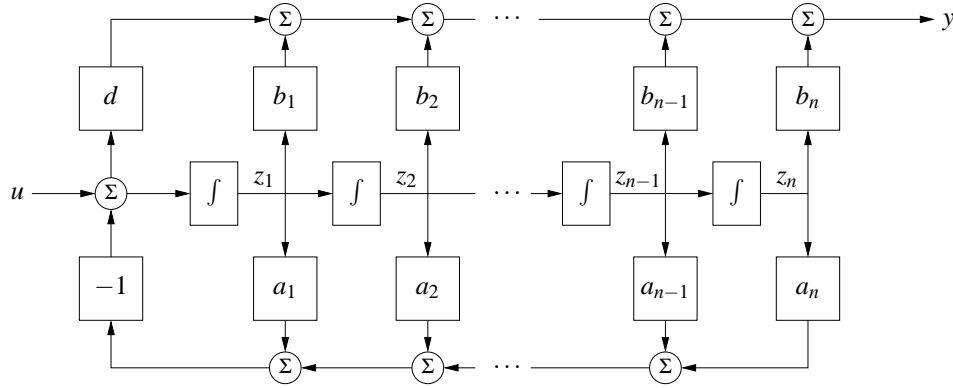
$\Sigma$ $\Sigma$ $\cdots$ $\Sigma$ $\Sigma$ $y$

$d$ $b_1$ $b_2$ $b_{n-1}$ $b_n$

$u$ $\Sigma$ $\int$ $z_1$ $\int$ $z_2$ $\cdots$ $\int$ $z_{n-1}$ $\int$ $z_n$

$-1$ $a_1$ $a_2$ $a_{n-1}$ $a_n$

$\Sigma$ $\Sigma$ $\cdots$ $\Sigma$